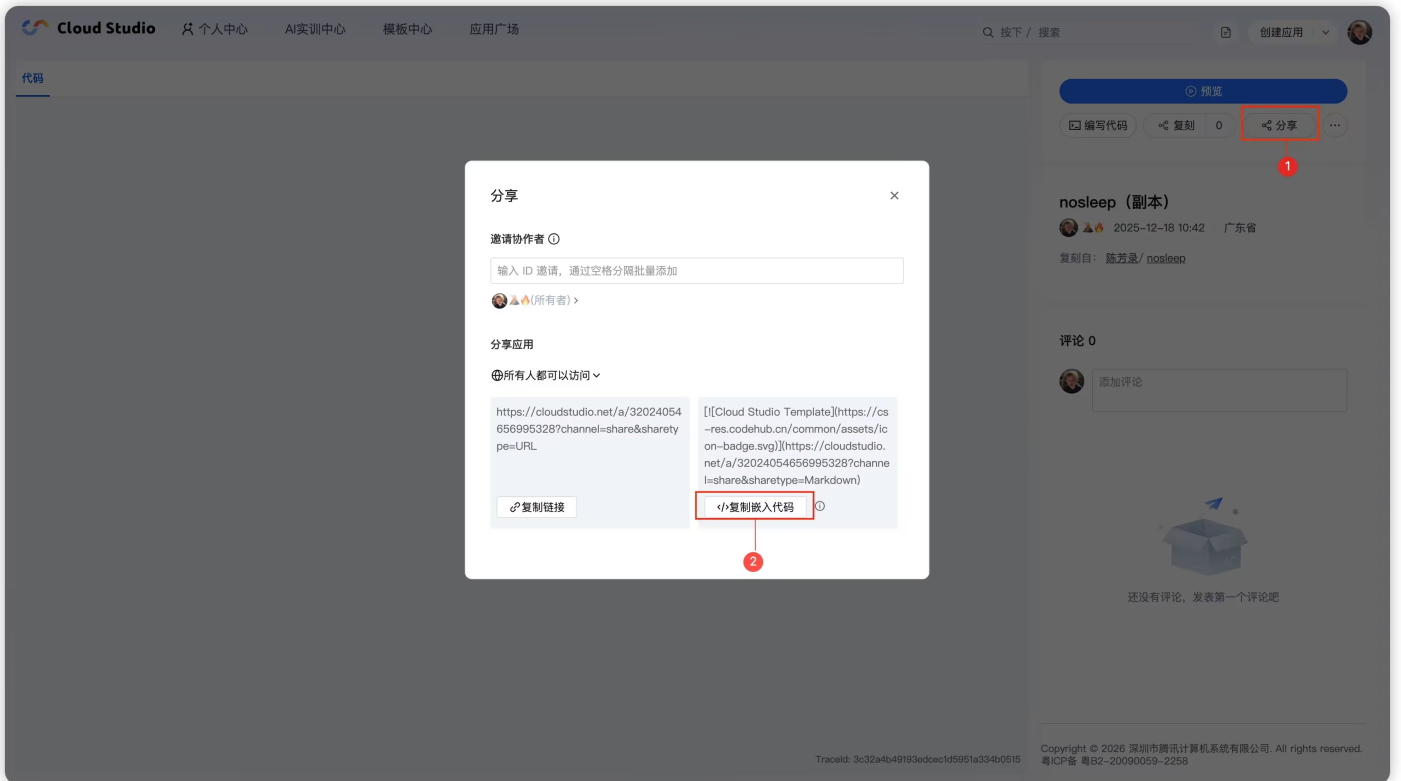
Cloud Studio 个人中心 AI实训中心 模板中心 应用广场

按下 / 搜索

创建应用

代码

预览

编写代码 复刻 0 分享 ···

1

分享

×

邀请协作者 ⓘ

输入 ID 邀请，通过空格分隔批量添加

(所有者) >

分享应用

所有人都可以访问

https://cloudstudio.net/a/32024054656995328?channel=share&sharetype=URL

复制链接

[![Cloud Studio Template](https://cs-res.codehub.cn/common/assets/icon-badge.svg)](https://cloudstudio.net/a/32024054656995328?channel=share&sharetype=Markdown)

复制嵌入代码 ⓘ

2

nosleep（副本）

2025-12-18 10:42 广东省

复刻自: 陈芳录/ nosleep

评论 0

添加评论

还没有评论，发表第一个评论吧

TraceId: 3c32a4b49193edcec1d5951a334b0515

Copyright © 2026 深圳市腾讯计算机系统有限公司. All rights reserved.
粤ICP备 粤B2-20090059-2258